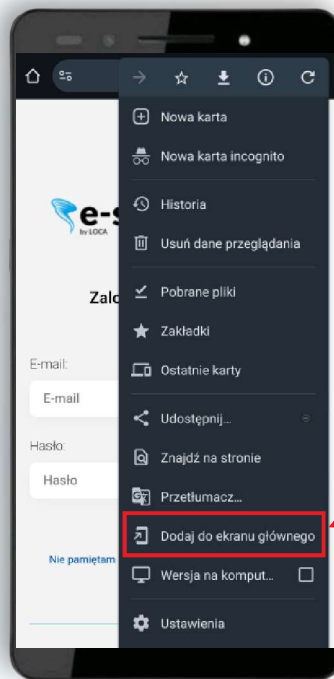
e-s
by LOCA

Zalo

E-mail:
E-mail

Hasło:
Hasło

Nie pamiętam

Nowa karta
Nowa karta incognito
Historia
Usuń dane przeglądania
Pobrane pliki
Zakładki
Ostatnie karty
Udostępnij...
Znajdź na stronie
Przetłumacz...
Dodaj do ekranu głównego
Wersja na komput...
Ustawienia